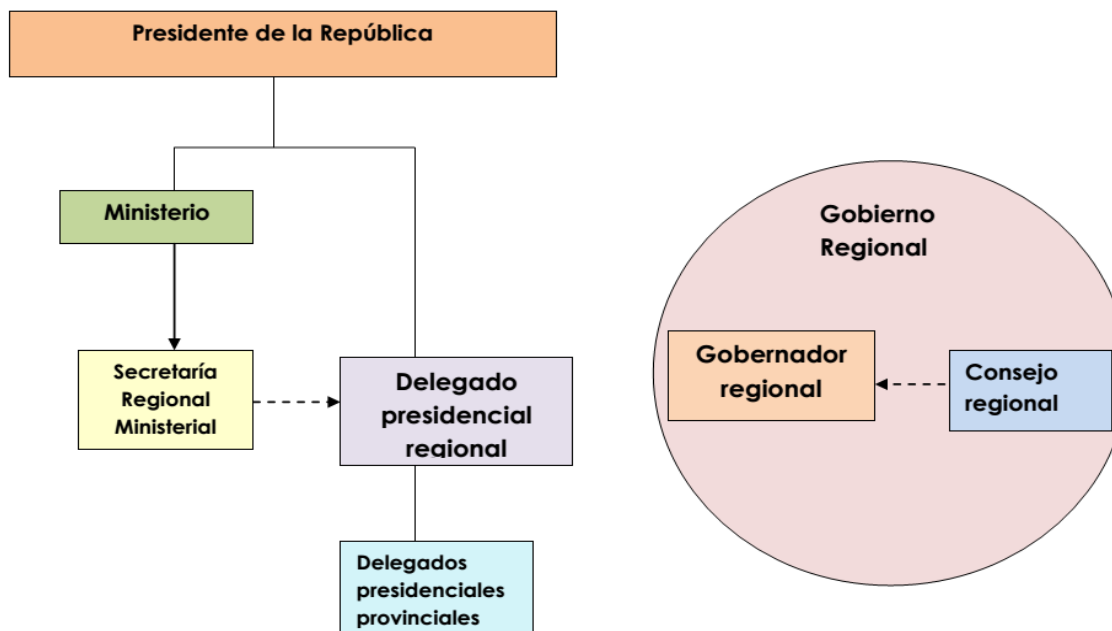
Presidente de la República

Ministerio

Secretaría Regional Ministerial

Delegado presidencial regional

Delegados presidenciales provinciales

Gobierno Regional

Gobernador regional

Consejo regional